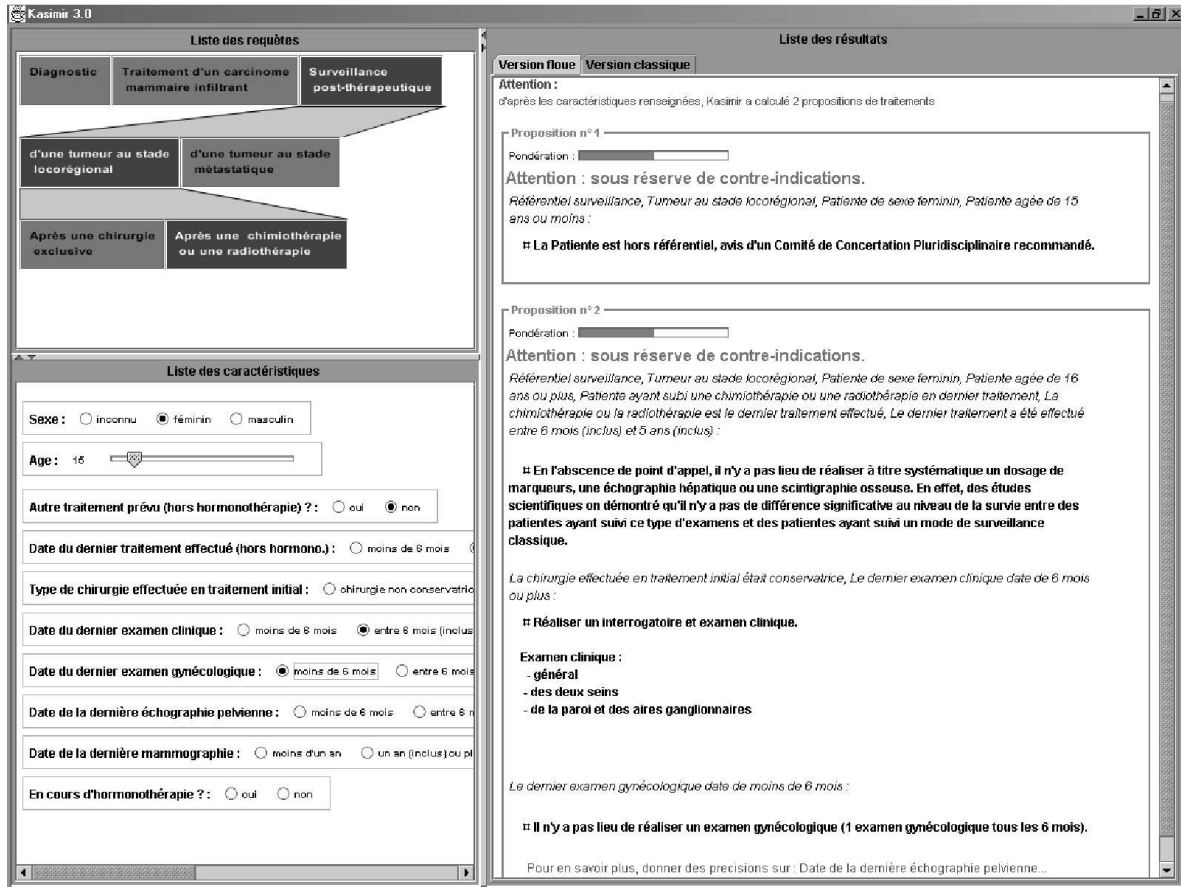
Kasimir 3.0

Liste des requêtes

Diagnostic
Traitement d'un carcinome mammaire infiltrant
Surveillance post-thérapeutique

d'une tumeur au stade locorégional
d'une tumeur au stade métastatique

Après une chirurgie exclusive
Après une chimiothérapie ou une radiothérapie

Liste des caractéristiques

Sexe : inconnu féminin masculin

Age : 15

Autre traitement prévu (hors hormonothérapie) ? : oui non

Date du dernier traitement effectué (hors hormono.) : moins de 6 mois

Type de chirurgie effectuée en traitement initial : chirurgie non conservatric

Date du dernier examen clinique : moins de 6 mois entre 6 mois (inclus

Date du dernier examen gynécologique : moins de 6 mois entre 6 mois

Date de la dernière échographie pelvienne : moins de 6 mois entre 6 m

Date de la dernière mammographie : moins d'un an un an (inclus) ou pl

En cours d'hormonothérapie ? : oui non

Liste des résultats

Version floue
Version classique

Attention :
d'après les caractéristiques renseignées, Kasimir a calculé 2 propositions de traitements

Proposition n° 1
Pondération :
Attention : sous réserve de contre-indications.
Référentiel surveillance, Tumeur au stade locorégional, Patiente de sexe feminin, Patiente agée de 15 ans ou moins :

¤ La Patiente est hors référentiel, avis d'un Comité de Concertation Pluridisciplinaire recommandé.

Proposition n° 2
Pondération :
Attention : sous réserve de contre-indications.
Référentiel surveillance, Tumeur au stade locorégional, Patiente de sexe feminin, Patiente agée de 16 ans ou plus, Patiente ayant subi une chimiothérapie ou une radiothérapie en dernier traitement, La chimiothérapie ou la radiothérapie est le dernier traitement effectué, Le dernier traitement a été effectué entre 6 mois (inclus) et 5 ans (inclus) :

¤ En l'abscence de point d'appel, il n'y a pas lieu de réaliser à titre systématique un dosage de marqueurs, une échographie hépatique ou une scintigraphie osseuse. En effet, des études scientifiques on démontré qu'il n'y a pas de différence significative au niveau de la survie entre des patientes ayant suivi ce type d'examens et des patientes ayant suivi un mode de surveillance classique.

La chirurgie effectuée en traitement initial était conservatrice, Le dernier examen clinique date de 6 mois ou plus :

¤ Réaliser un interrogatoire et examen clinique.

Examen clinique :
- général
- des deux seins
- de la paroi et des aires ganglionnaires

Le dernier examen gynécologique date de moins de 6 mois :

¤ Il n'y a pas lieu de réaliser un examen gynécologique (1 examen gynécologique tous les 6 mois).

Pour en savoir plus, donner des precisions sur : Date de la dernière échographie pelvienne...